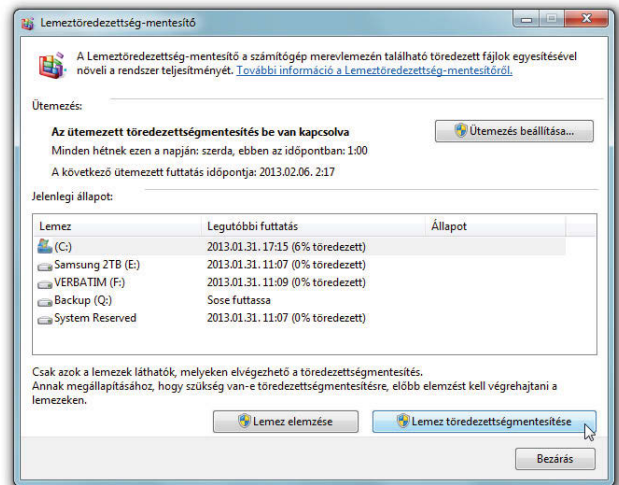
Lemeztöredezettség-mentesítő

A Lemeztöredezettség-mentesítő a számítógép merevlemezén található töredezett fájlok egyesítésével növeli a rendszer teljesítményét. További információ a Lemeztöredezettség-mentesítőről.

Ütemezés:

Az ütemezett töredezettségmentesítés be van kapcsolva

Ütemezés beállítása...

Minden hétnek ezen a napján: szerda, ebben az időpontban: 1:00

A következő ütemezett futtatás időpontja: 2013.02.06. 2:17

Jelenlegi állapot:

| Lemez | Legutóbbi futtatás | Állapot |
|---|---|---|
| (C:) | 2013.01.31. 17:15 (6% töredezett) | |
| Samsung 2TB (E:) | 2013.01.31. 11:07 (0% töredezett) | |
| VERBATIM (F:) | 2013.01.31. 11:09 (0% töredezett) | |
| Backup (Q:) | Sose futtassa | |
| System Reserved | 2013.01.31. 11:07 (0% töredezett) | |

Csak azok a lemezek láthatók, melyeken elvégezhető a töredezettségmentesítés.
Annak megállapításához, hogy szükség van-e töredezettségmentesítésre, előbb elemzést kell végrehajtani a lemezeken.

Lemez elemzése

Lemez töredezettségmentesítése

Bezárás